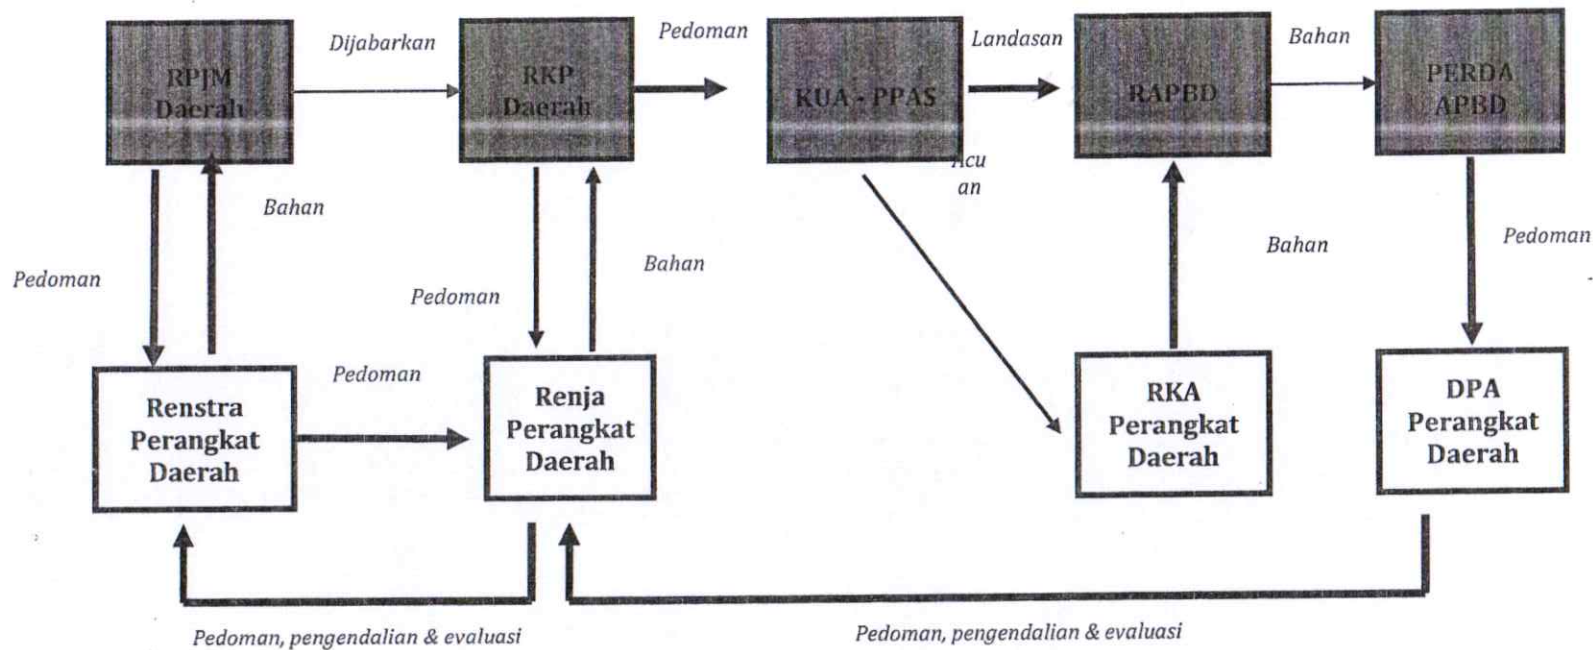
RPJM Daerah

Dijabarkan

RKP Daerah

Pedoman

KUA - PPAS

Landasan

RAPBD

Bahan

PERDA APBD

Bahan

Acu an

Pedoman

Pedoman

Bahan

Bahan

Pedoman

Pedoman

Renstra Perangkat Daerah

Renja Perangkat Daerah

RKA Perangkat Daerah

DPA Perangkat Daerah

Pedoman, pengendalian & evaluasi

Pedoman, pengendalian & evaluasi